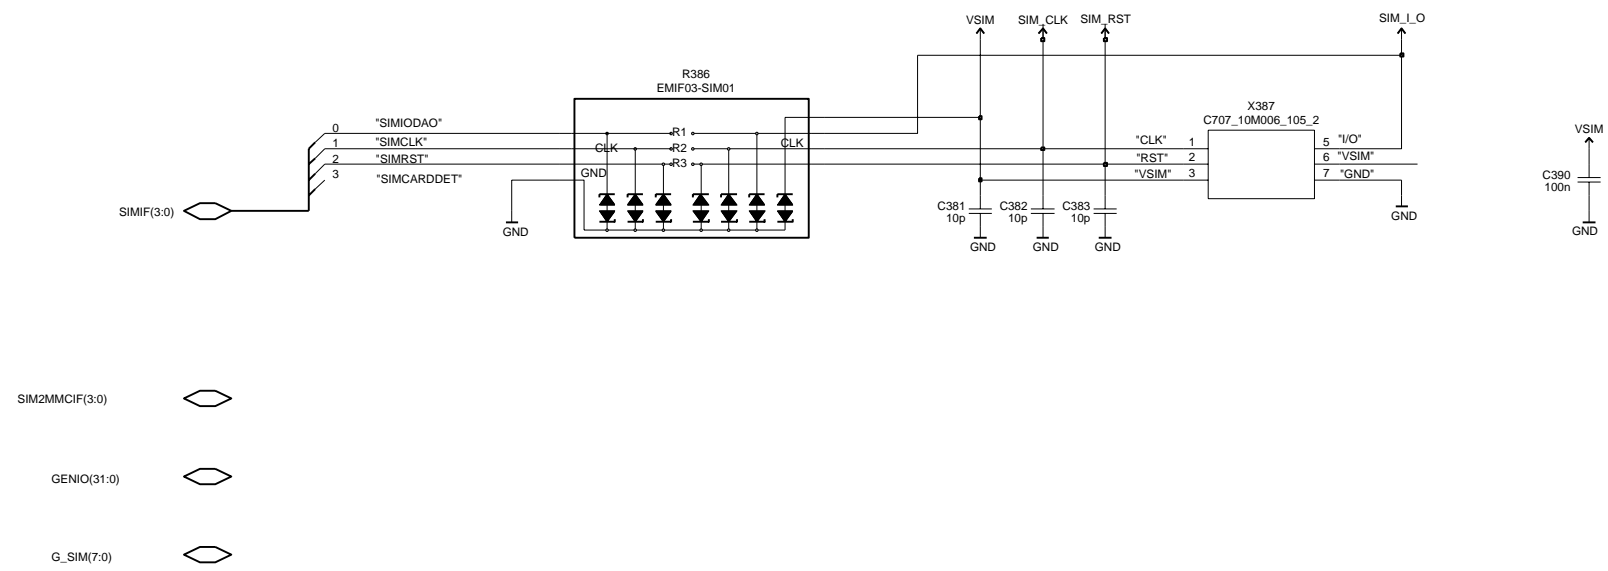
VSIM SIM_CLK SIM_RST SIM_I_O

R386
EMIF03-SIM01

X387
C707_10M006_105_2

VSIM

0 "SIMIODAO"
1 "SIMCLK"
2 "SIMRST"
3 "SIMCARDDET"

SIMIF(3:0)

R1
CLK R2 CLK
R3
GND

GND

"CLK" 1
"RST" 2
"VSIM" 3

5 "I/O"
6 "VSIM"
7 "GND"

C381
10p
C382
10p
C383
10p

GND GND GND

GND

C390
100n

GND

SIM2MMCIF(3:0)

GENIO(31:0)

G_SIM(7:0)